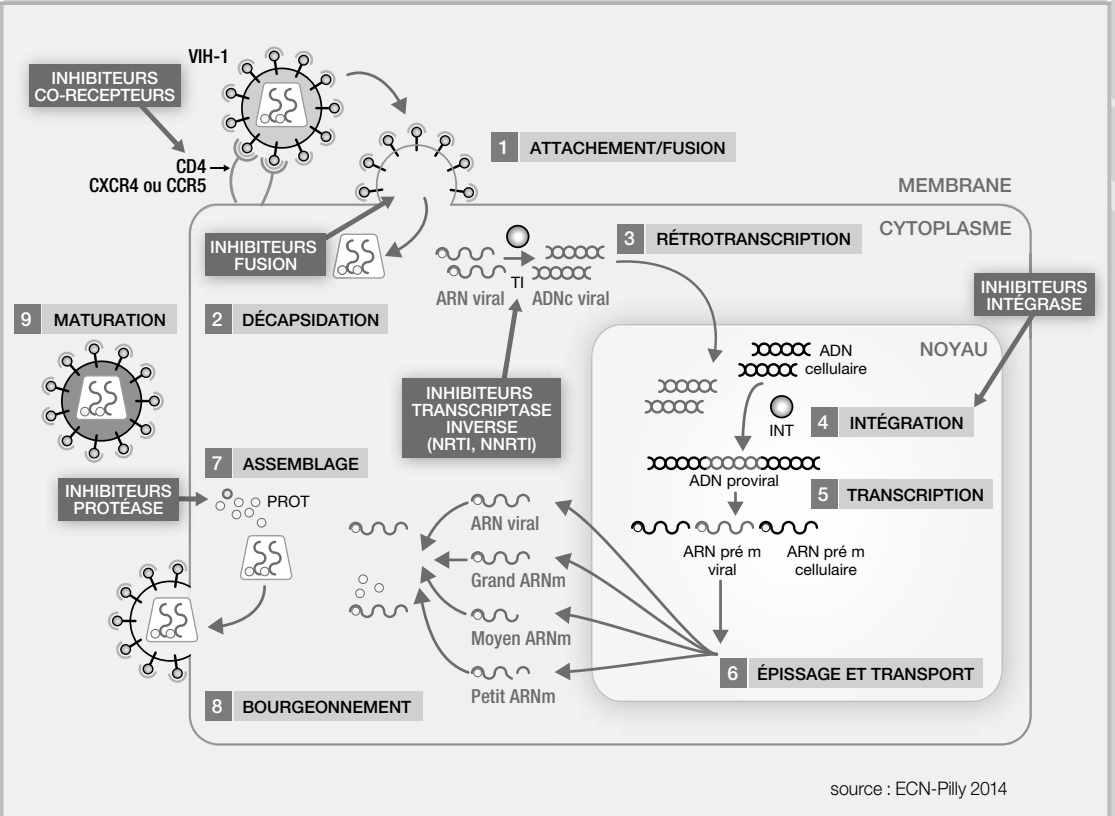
VIH-1

INHIBITEURS CO-RECEPTEURS

CD4
CXCR4 ou CCR5

1 ATTACHEMENT/FUSION

MEMBRANE

CYTOPLASME

INHIBITEURS FUSION

3 RÉTROTRANSCRIPTION

TI

ARN viral

ADNc viral

INHIBITEURS INTÉGRASE

9 MATURATION

2 DÉCAPSIDATION

NOYAU

ADN cellulaire

INHIBITEURS TRANSCRIPTASE INVERSE (NRTI, NNRTI)

INT

4 INTÉGRATION

7 ASSEMBLAGE

ADN proviral

5 TRANSCRIPTION

INHIBITEURS PROTÉASE

PROT

ARN viral

Grand ARNm

ARN pré m viral

ARN pré m cellulaire

Moyen ARNm

6 ÉPISSAGE ET TRANSPORT

Petit ARNm

8 BOURGEONNEMENT

source : ECN-Pilly 2014